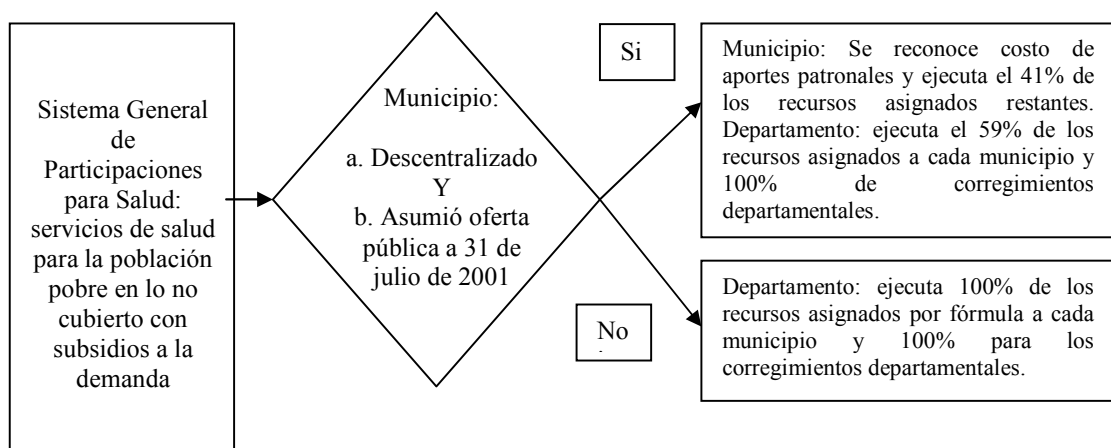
Sistema General de Participaciones para Salud: servicios de salud para la población pobre en lo no cubierto con subsidios a la demanda

Municipio:

a. Descentralizado
Y
b. Asumió oferta pública a 31 de julio de 2001

Si

Municipio: Se reconoce costo de aportes patronales y ejecuta el 41% de los recursos asignados restantes. Departamento: ejecuta el 59% de los recursos asignados a cada municipio y 100% de corregimientos departamentales.

No

Departamento: ejecuta 100% de los recursos asignados por fórmula a cada municipio y 100% para los corregimientos departamentales.